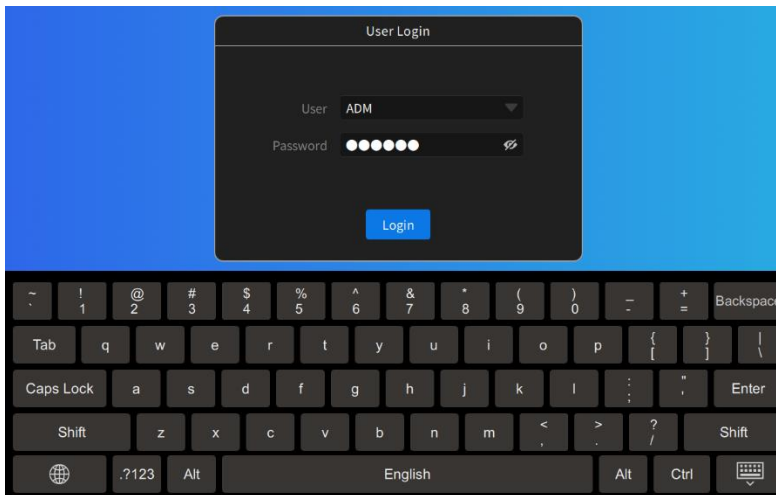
User Login

User ADM

Password ●●●●●●

Login

~ ` ! 1 @ 2 # 3 $ 4 % 5 ^ 6 & 7 * 8 ( 9 ) 0 _ - + = Backspace

Tab q w e r t y u i o p { [ } ] | \

Caps Lock a s d f g h j k l : ; " ' Enter

Shift z x c v b n m < , > . ? / Shift

.?123 Alt English Alt Ctrl